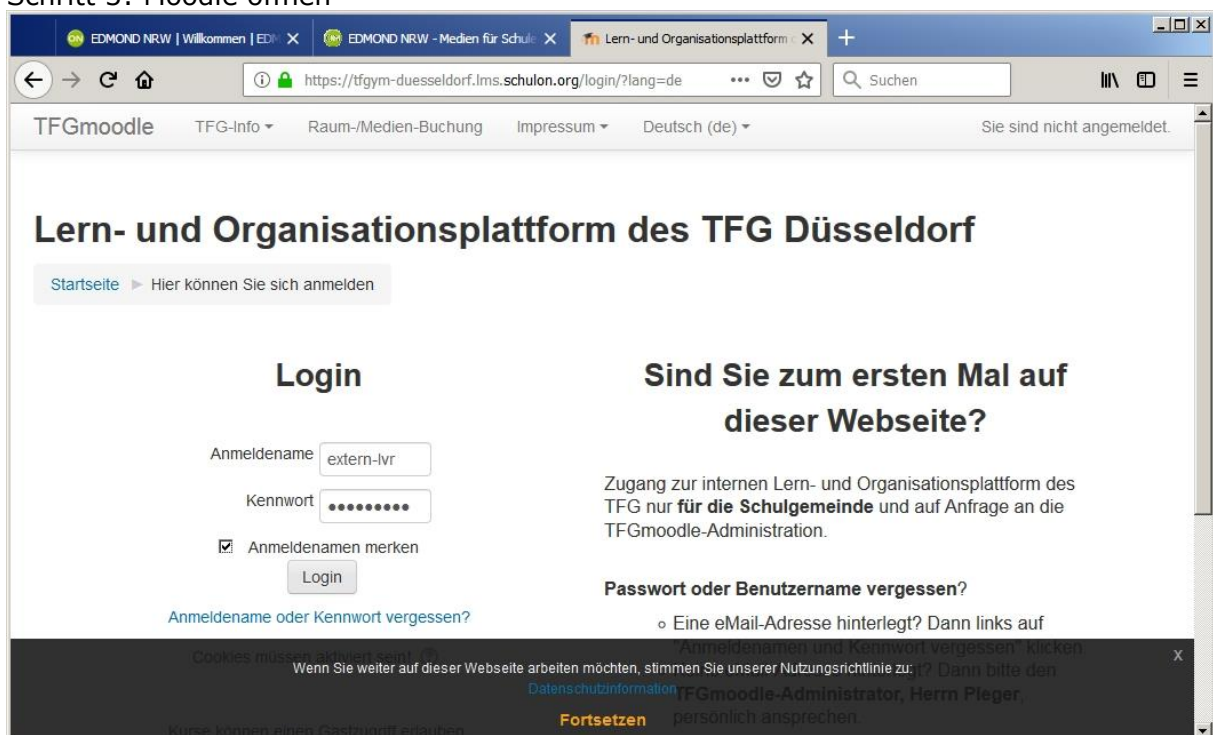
Schritt 3: Moodle öffnen

EDMOND NRW | Willkommen | ED
EDMOND NRW - Medien für Schule
Lern- und Organisationsplattform
https://tfgym-duesseldorf.lms.schulon.org/login/?lang=de
Suchen

TFGmoodle TFG-Info Raum-/Medien-Buchung Impressum Deutsch (de) Sie sind nicht angemeldet.

Lern- und Organisationsplattform des TFG Düsseldorf

Startseite ► Hier können Sie sich anmelden

Login

Anmeldename extern-lvr

Kennwort •••••••••

Anmeldenamen merken

Login

Anmeldename oder Kennwort vergessen?

Cookies müssen aktiviert sein!

Kurse können einen Gastzugriff erlauben

Sind Sie zum ersten Mal auf dieser Webseite?

Zugang zur internen Lern- und Organisationsplattform des TFG nur **für die Schulgemeinde** und auf Anfrage an die TFGmoodle-Administration.

**Passwort oder Benutzername vergessen**?

◦ Eine eMail-Adresse hinterlegt? Dann links auf "Anmeldenamen und Kennwort vergessen" klicken
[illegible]gt? Dann bitte den **TFGmoodle-Administrator, Herrn Pleger**, persönlich ansprechen.

Wenn Sie weiter auf dieser Webseite arbeiten möchten, stimmen Sie unserer Nutzungsrichtlinie zu:
Datenschutzinformation
Fortsetzen
x